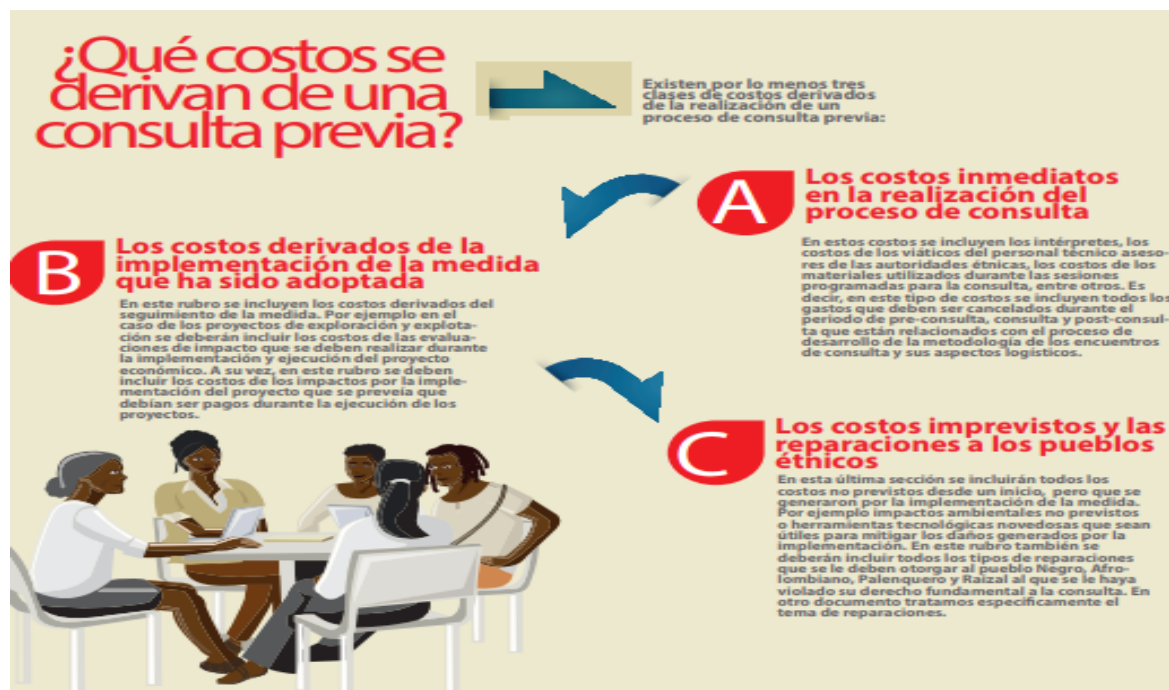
¿Qué costos se derivan de una consulta previa?

Existen por lo menos tres clases de costos derivados de la realización de un proceso de consulta previa:

A Los costos inmediatos en la realización del proceso de consulta

En estos costos se incluyen los intérpretes, los costos de los viáticos del personal técnico asesores de las autoridades étnicas, los costos de los materiales utilizados durante las sesiones programadas para la consulta, entre otros. Es decir, en este tipo de costos se incluyen todos los gastos que deben ser cancelados durante el periodo de pre-consulta, consulta y post-consulta que están relacionados con el proceso de desarrollo de la metodología de los encuentros de consulta y sus aspectos logísticos.

B Los costos derivados de la implementación de la medida que ha sido adoptada

En este rubro se incluyen los costos derivados del seguimiento de la medida. Por ejemplo en el caso de los proyectos de exploración y explotación se deberán incluir los costos de las evaluaciones de impacto que se deben realizar durante la implementación y ejecución del proyecto económico. A su vez, en este rubro se deben incluir los costos de los impactos por la implementación del proyecto que se preveía que debían ser pagos durante la ejecución de los proyectos.

C Los costos imprevistos y las reparaciones a los pueblos éthicos

En esta última sección se incluirán todos los costos no previstos desde un inicio, pero que se generaron por la implementación de la medida. Por ejemplo impactos ambientales no previstos o herramientas tecnológicas novedosas que sean útiles para mitigar los daños generados por la implementación. En este rubro también se deberán incluir todos los tipos de reparaciones que se le deben otorgar al pueblo Negro, Afrolombiano, Palenquero y Raizal al que se le haya violado su derecho fundamental a la consulta. En otro documento tratamos específicamente el tema de reparaciones.